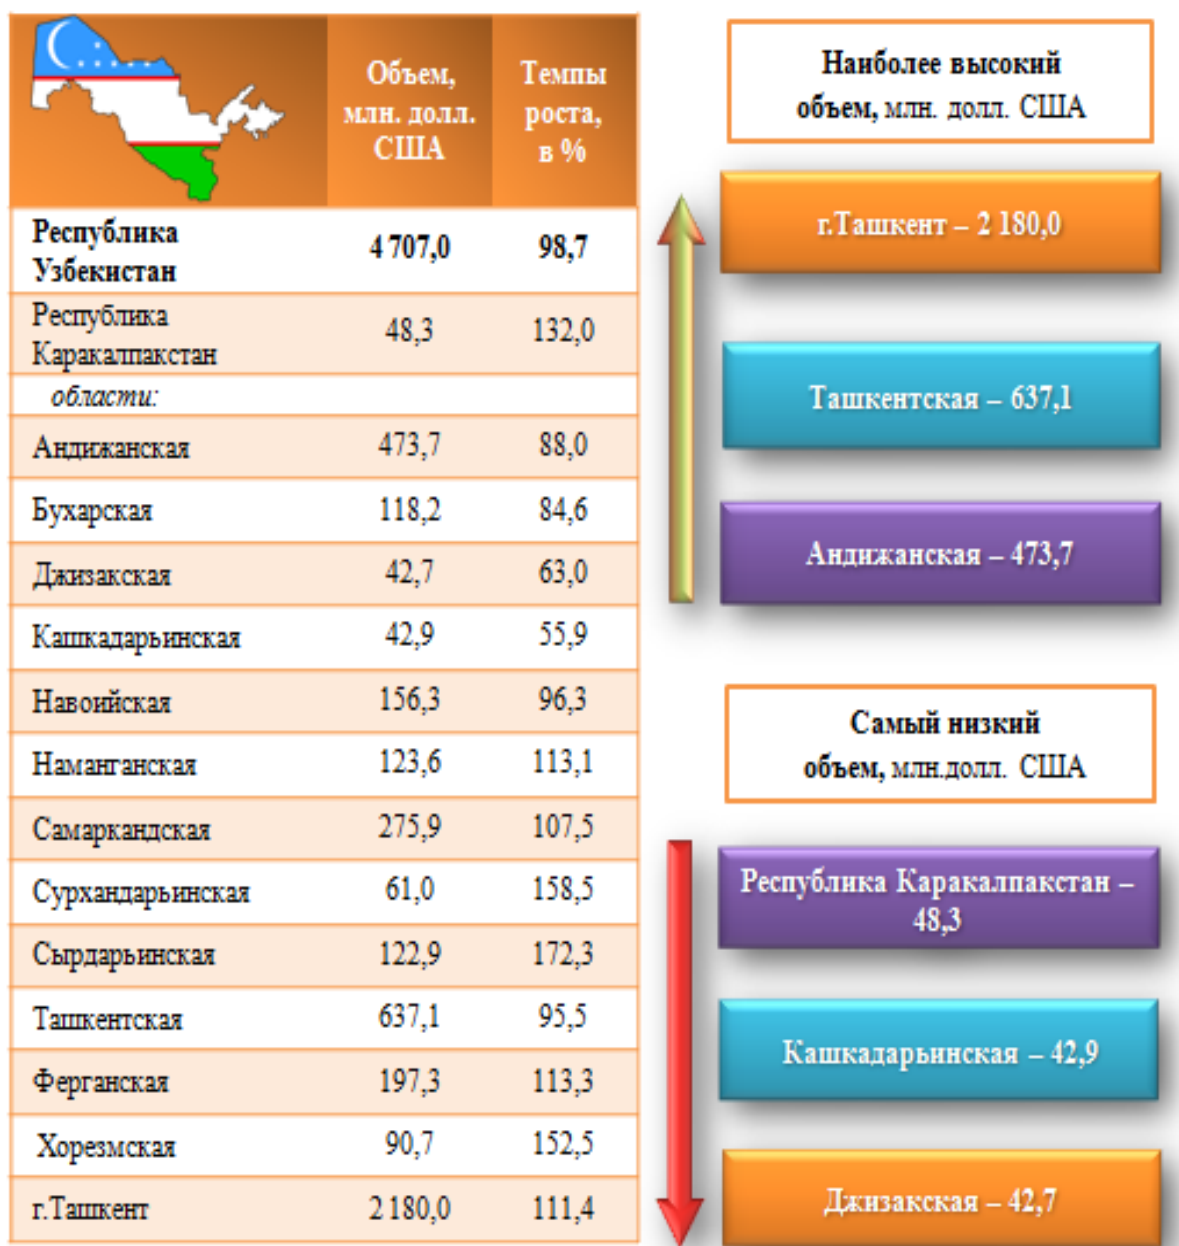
| | Объем, млн. долл. США | Темпы роста, в % |
|---|---|---|
| Республика Узбекистан | 4 707,0 | 98,7 |
| Республика Каракалпакстан | 48,3 | 132,0 |
| *области:* | | |
| Андижанская | 473,7 | 88,0 |
| Бухарская | 118,2 | 84,6 |
| Джизакская | 42,7 | 63,0 |
| Кашкадарьинская | 42,9 | 55,9 |
| Навоийская | 156,3 | 96,3 |
| Наманганская | 123,6 | 113,1 |
| Самаркандская | 275,9 | 107,5 |
| Сурхандарьинская | 61,0 | 158,5 |
| Сырдарьинская | 122,9 | 172,3 |
| Ташкентская | 637,1 | 95,5 |
| Ферганская | 197,3 | 113,3 |
| Хорезмская | 90,7 | 152,5 |
| г.Ташкент | 2 180,0 | 111,4 |

Наиболее высокий объем, млн. долл. США

г.Ташкент – 2 180,0

Ташкентская – 637,1

Андижанская – 473,7

Самый низкий объем, млн.долл. США

Республика Каракалпакстан – 48,3

Кашкадарьинская – 42,9

Джизакская – 42,7